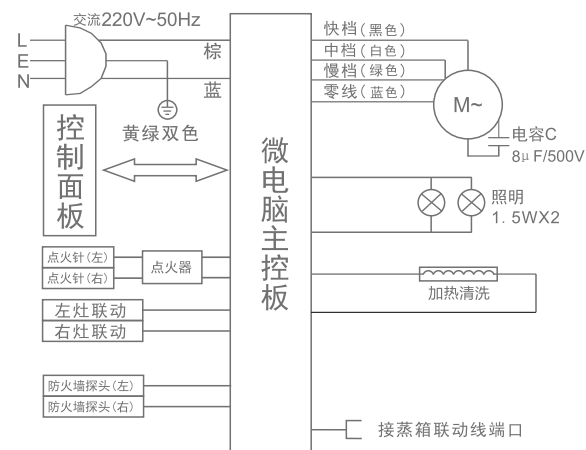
交流220V~50Hz
L
E
N
棕
蓝
黄绿双色
控制面板
微电脑主控板
快档(黑色)
中档(白色)
慢档(绿色)
零线(蓝色)
M~
电容C
8μF/500V
照明
1.5WX2
加热清洗
点火针(左)
点火针(右)
点火器
左灶联动
右灶联动
防火墙探头(左)
防火墙探头(右)
接蒸箱联动线端口